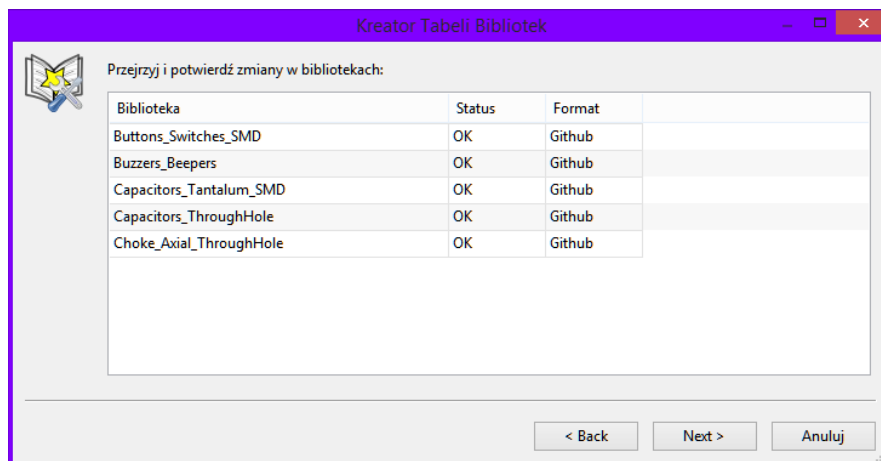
Kreator Tabeli Bibliotek

Przejrzyj i potwierdź zmiany w bibliotekach:

| Biblioteka | Status | Format |
|---|---|---|
| Buttons_Switches_SMD | OK | Github |
| Buzzers_Beepers | OK | Github |
| Capacitors_Tantalum_SMD | OK | Github |
| Capacitors_ThroughHole | OK | Github |
| Choke_Axial_ThroughHole | OK | Github |

< Back
Next >
Anuluj